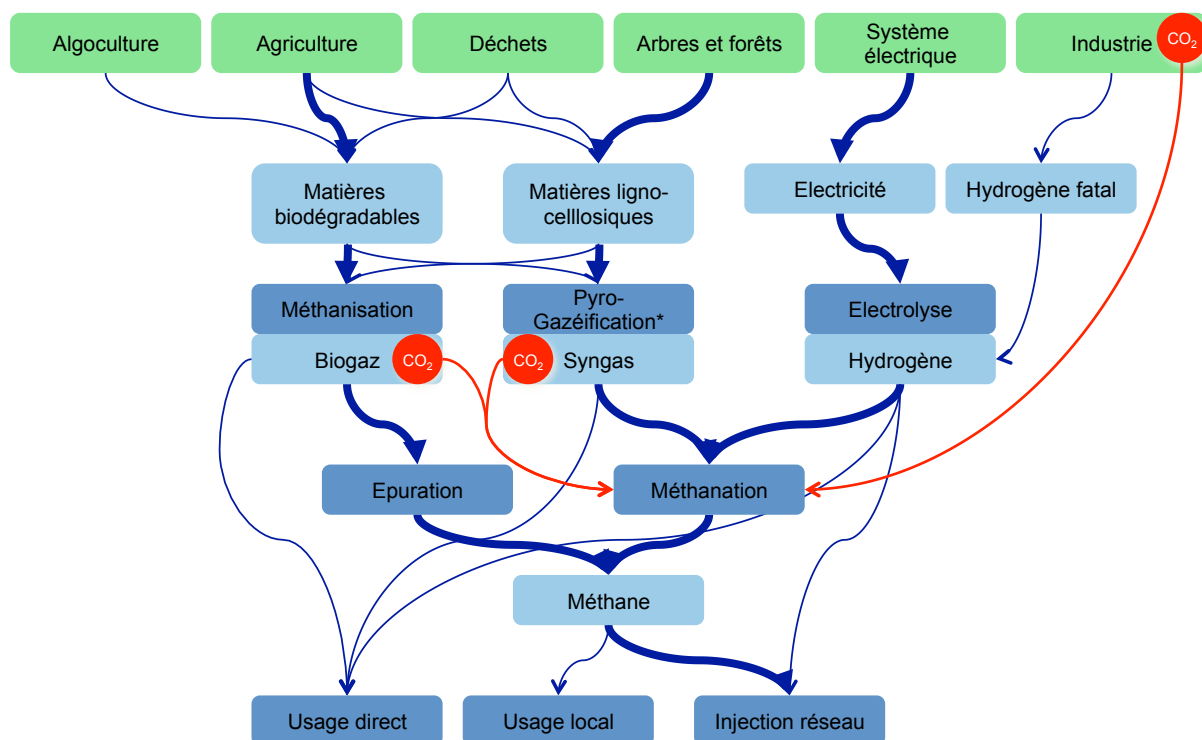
Algoculture

Agriculture

Déchets

Arbres et forêts

Système électrique

Industrie $CO_2$

Matières biodégradables

Matières ligno-celllosiques

Electricité

Hydrogène fatal

Méthanisation

Pyro-Gazéification*

Electrolyse

Biogaz $CO_2$

$CO_2$ Syngas

Hydrogène

Epuration

Méthanation

Méthane

Usage direct

Usage local

Injection réseau